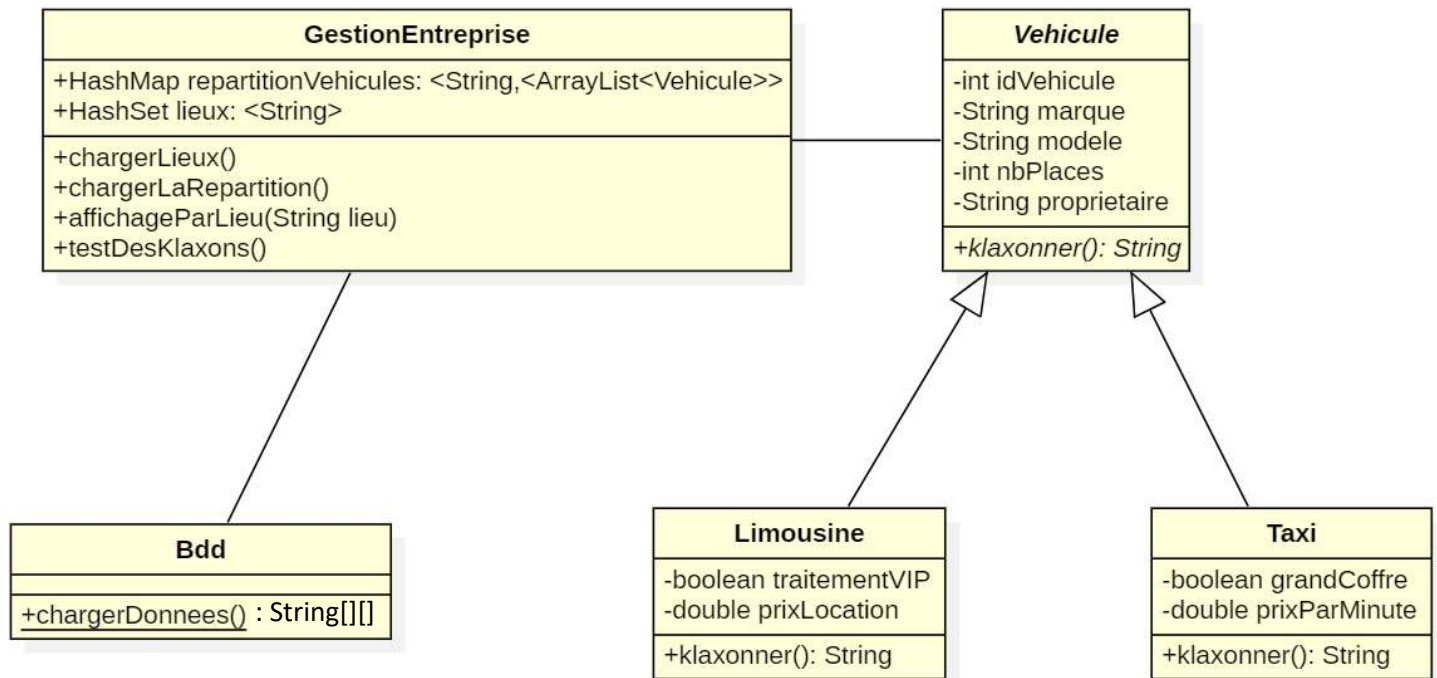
GestionEntreprise

+HashMap repartitionVehicules: <String,<ArrayList<Vehicule>>
+HashSet lieux: <String>

+chargerLieux()
+chargerLaRepartition()
+affichageParLieu(String lieu)
+testDesKlaxons()

Vehicule

-int idVehicule
-String marque
-String modele
-int nbPlaces
-String proprietaire

+klaxonner(): String

Bdd

+chargerDonnees() : String[][]

Limousine

-boolean traitementVIP
-double prixLocation

+klaxonner(): String

Taxi

-boolean grandCoffre
-double prixParMinute

+klaxonner(): String